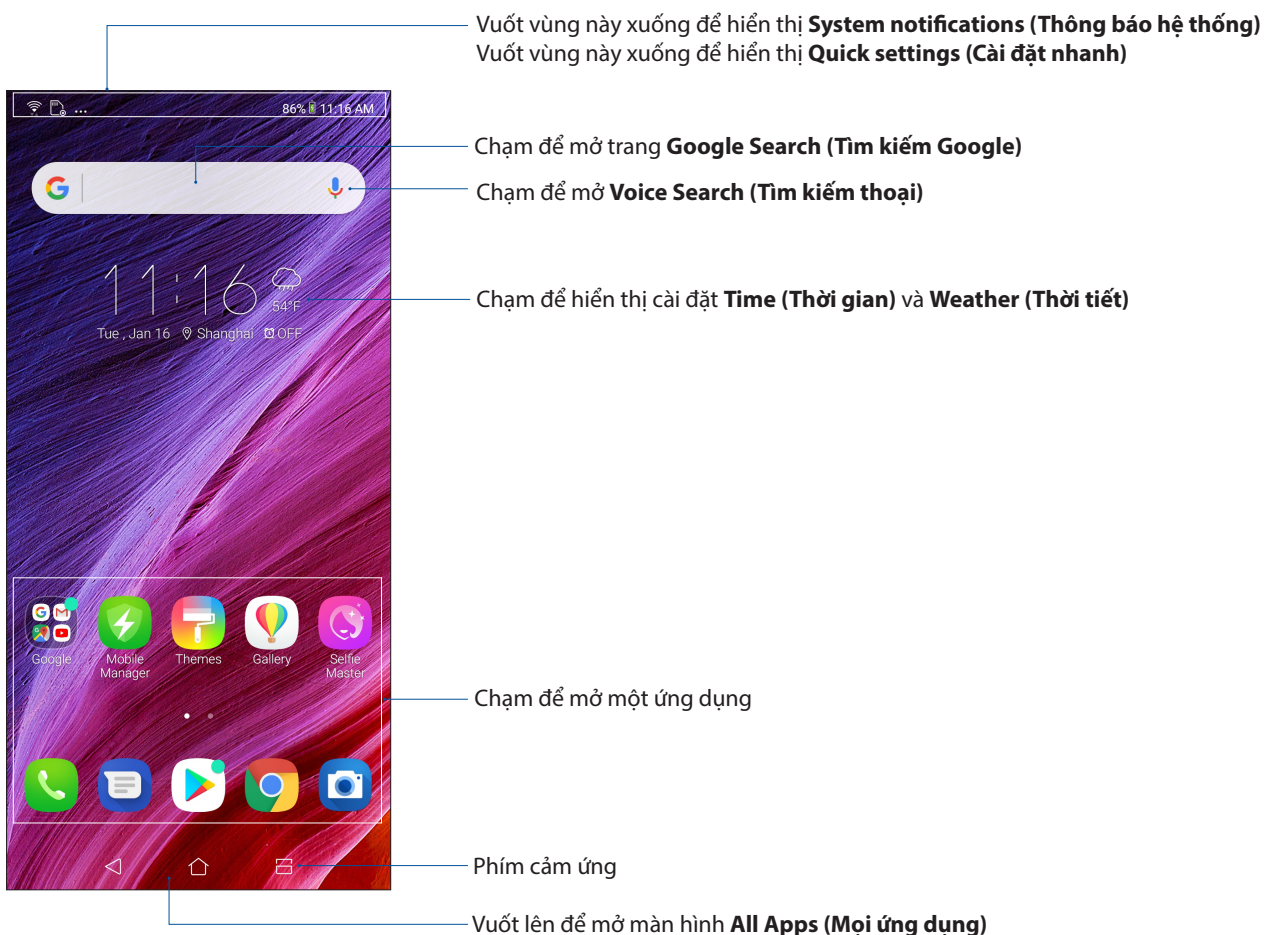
Vuốt vùng này xuống để hiển thị **System notifications (Thông báo hệ thống)**
Vuốt vùng này xuống để hiển thị **Quick settings (Cài đặt nhanh)**

86% 11:16 AM

Chạm để mở trang **Google Search (Tìm kiếm Google)**

Chạm để mở **Voice Search (Tìm kiếm thoại)**

11:16
54°F
Tue , Jan 16 Shanghai OFF

Chạm để hiển thị cài đặt **Time (Thời gian)** và **Weather (Thời tiết)**

Google
Mobile Manager
Themes
Gallery
Selfie Master

Chạm để mở một ứng dụng

Phím cảm ứng

Vuốt lên để mở màn hình **All Apps (Mọi ứng dụng)**